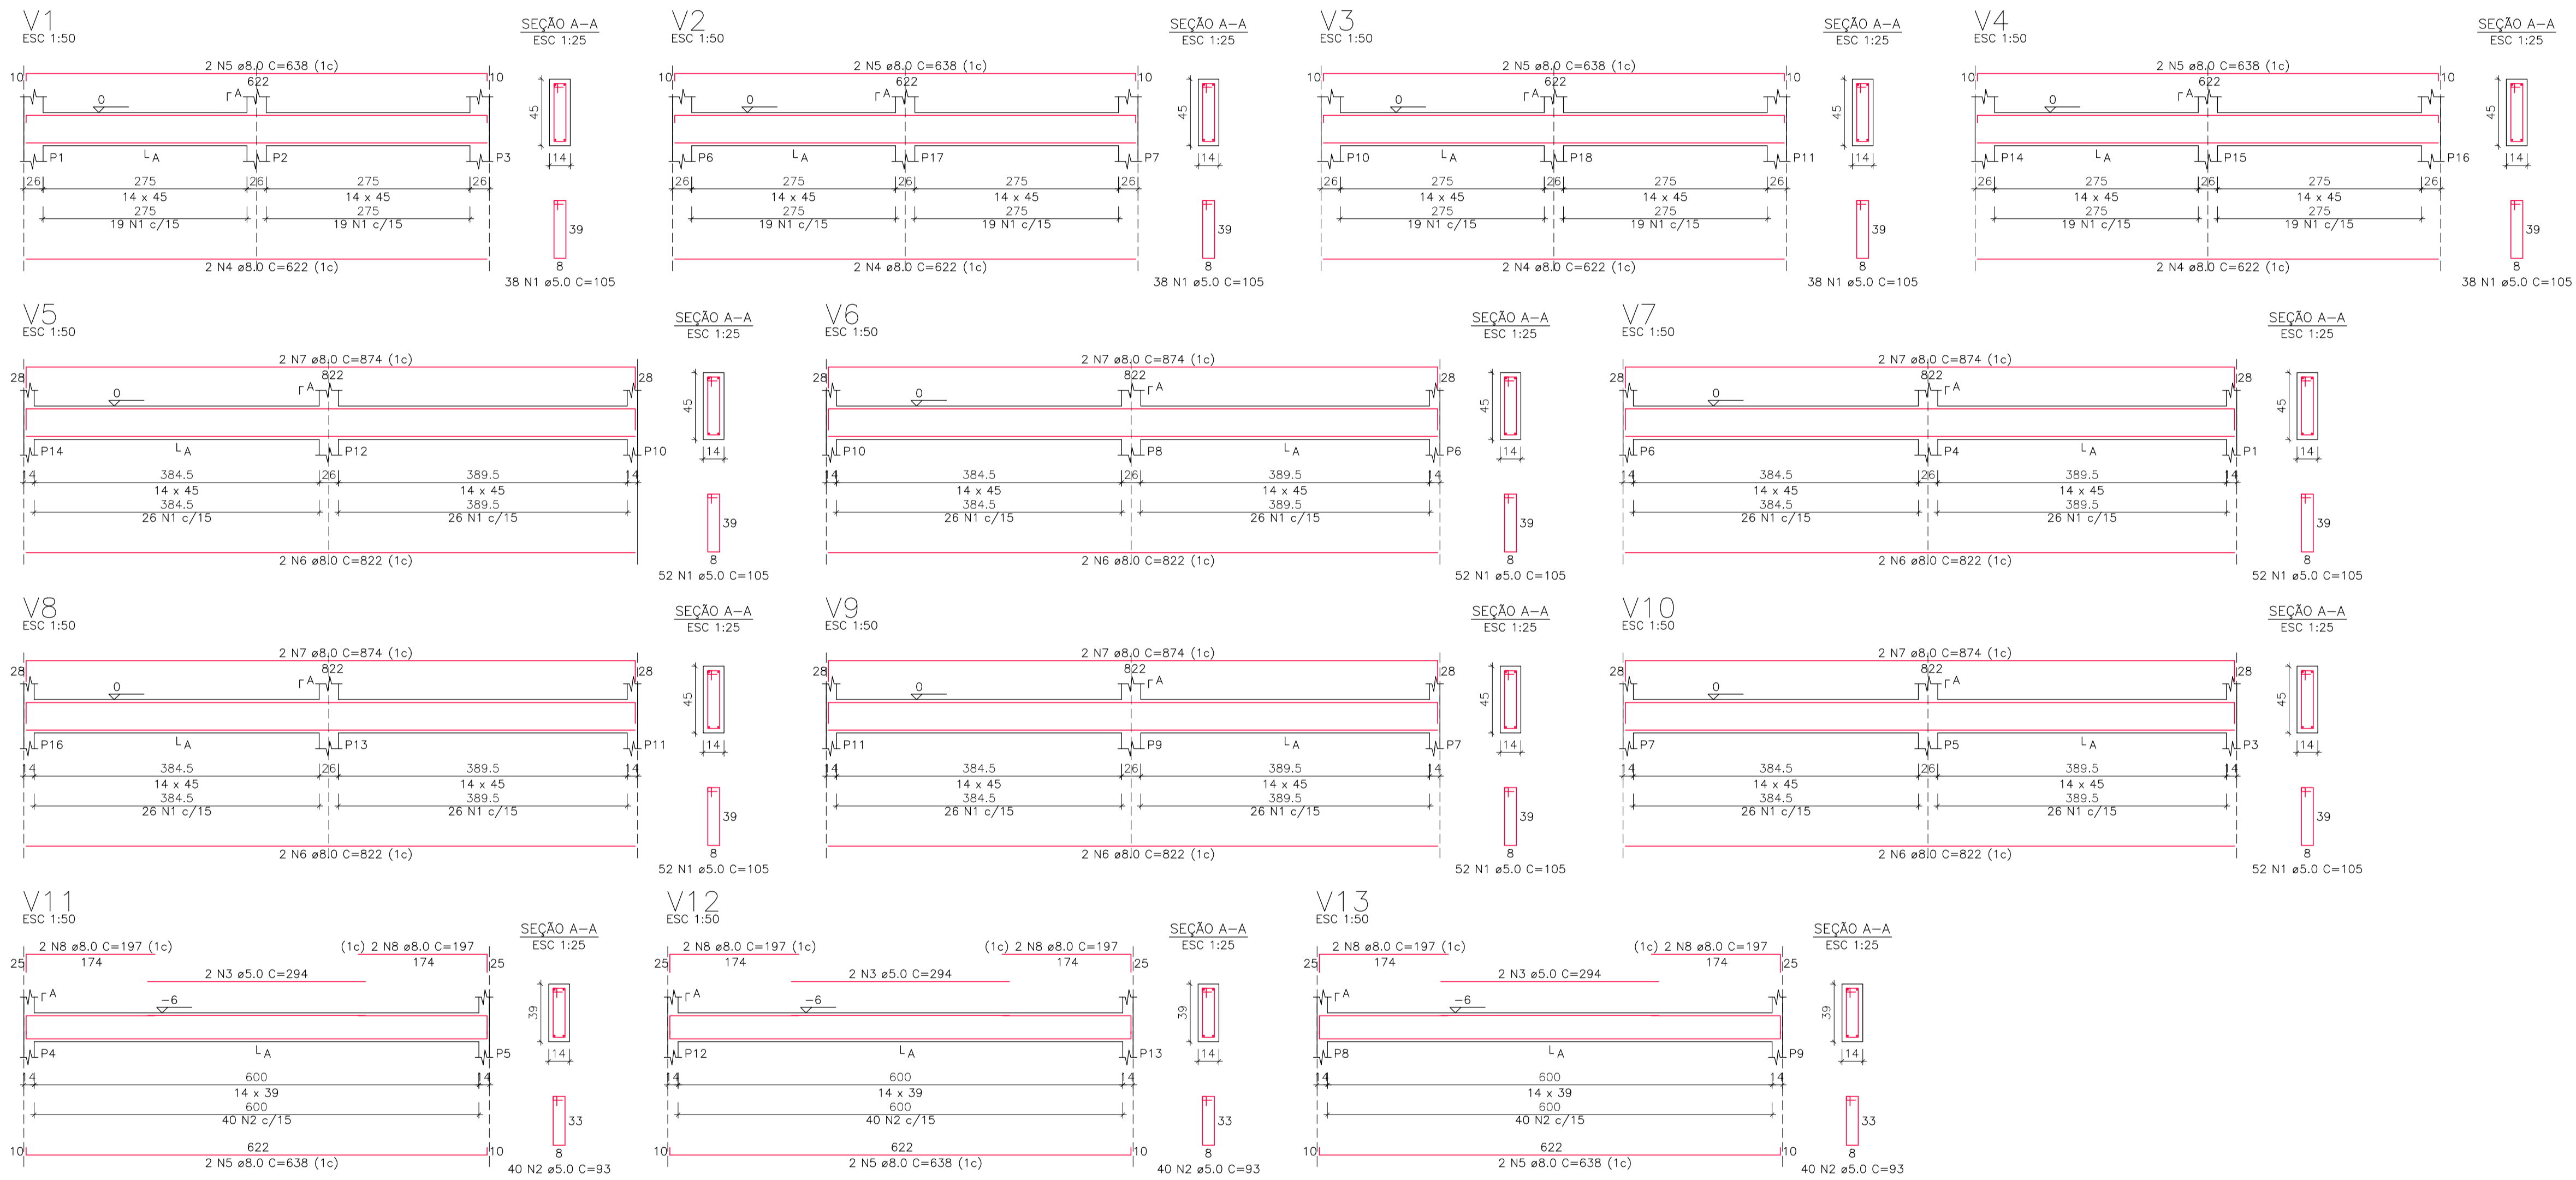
V1
ESC 1:50

SEÇÃO A–A
ESC 1:25

2 N5 ø8.0 C=638 (1c)
10 622 10
0
A
P1 A P2 P3
26 275 26 275 26
14 x 45 14 x 45
275 275
19 N1 c/15 19 N1 c/15
2 N4 ø8.0 C=622 (1c)
45
14
39
8
38 N1 ø5.0 C=105

V2
ESC 1:50

SEÇÃO A–A
ESC 1:25

2 N5 ø8.0 C=638 (1c)
10 622 10
0
A
P6 A P17 P7
26 275 26 275 26
14 x 45 14 x 45
275 275
19 N1 c/15 19 N1 c/15
2 N4 ø8.0 C=622 (1c)
45
14
39
8
38 N1 ø5.0 C=105

V3
ESC 1:50

SEÇÃO A–A
ESC 1:25

2 N5 ø8.0 C=638 (1c)
10 622 10
0
A
P10 A P18 P11
26 275 26 275 26
14 x 45 14 x 45
275 275
19 N1 c/15 19 N1 c/15
2 N4 ø8.0 C=622 (1c)
45
14
39
8
38 N1 ø5.0 C=105

V4
ESC 1:50

SEÇÃO A–A
ESC 1:25

2 N5 ø8.0 C=638 (1c)
10 622 10
0
A
P14 A P15 P16
26 275 26 275 26
14 x 45 14 x 45
275 275
19 N1 c/15 19 N1 c/15
2 N4 ø8.0 C=622 (1c)
45
14
39
8
38 N1 ø5.0 C=105

V5
ESC 1:50

SEÇÃO A–A
ESC 1:25

2 N7 ø8.0 C=874 (1c)
28 822 28
0
A
P14 A P12 P10
14 384.5 26 389.5 14
14 x 45 14 x 45
384.5 389.5
26 N1 c/15 26 N1 c/15
2 N6 ø8.0 C=822 (1c)
45
14
39
8
52 N1 ø5.0 C=105

V6
ESC 1:50

SEÇÃO A–A
ESC 1:25

2 N7 ø8.0 C=874 (1c)
28 822 28
0
A
P10 P8 A P6
14 384.5 26 389.5 14
14 x 45 14 x 45
384.5 389.5
26 N1 c/15 26 N1 c/15
2 N6 ø8.0 C=822 (1c)
45
14
39
8
52 N1 ø5.0 C=105

V7
ESC 1:50

SEÇÃO A–A
ESC 1:25

2 N7 ø8.0 C=874 (1c)
28 822 28
0
A
P6 P4 A P1
14 384.5 26 389.5 14
14 x 45 14 x 45
384.5 389.5
26 N1 c/15 26 N1 c/15
2 N6 ø8.0 C=822 (1c)
45
14
39
8
52 N1 ø5.0 C=105

V8
ESC 1:50

SEÇÃO A–A
ESC 1:25

2 N7 ø8.0 C=874 (1c)
28 822 28
0
A
P16 A P13 P11
14 384.5 26 389.5 14
14 x 45 14 x 45
384.5 389.5
26 N1 c/15 26 N1 c/15
2 N6 ø8.0 C=822 (1c)
45
14
39
8
52 N1 ø5.0 C=105

V9
ESC 1:50

SEÇÃO A–A
ESC 1:25

2 N7 ø8.0 C=874 (1c)
28 822 28
0
A
P11 P9 A P7
14 384.5 26 389.5 14
14 x 45 14 x 45
384.5 389.5
26 N1 c/15 26 N1 c/15
2 N6 ø8.0 C=822 (1c)
45
14
39
8
52 N1 ø5.0 C=105

V10
ESC 1:50

SEÇÃO A–A
ESC 1:25

2 N7 ø8.0 C=874 (1c)
28 822 28
0
A
P7 P5 A P3
14 384.5 26 389.5 14
14 x 45 14 x 45
384.5 389.5
26 N1 c/15 26 N1 c/15
2 N6 ø8.0 C=822 (1c)
45
14
39
8
52 N1 ø5.0 C=105

V11
ESC 1:50

SEÇÃO A–A
ESC 1:25

2 N8 ø8.0 C=197 (1c) (1c) 2 N8 ø8.0 C=197
25 174 174 25
2 N3 ø5.0 C=294
A
–6
P4 A P5
14 600 14
14 x 39
600
40 N2 c/15
10 622 10
2 N5 ø8.0 C=638 (1c)
39
14
33
8
40 N2 ø5.0 C=93

V12
ESC 1:50

SEÇÃO A–A
ESC 1:25

2 N8 ø8.0 C=197 (1c) (1c) 2 N8 ø8.0 C=197
25 174 174 25
2 N3 ø5.0 C=294
A
–6
P12 A P13
14 600 14
14 x 39
600
40 N2 c/15
10 622 10
2 N5 ø8.0 C=638 (1c)
39
14
33
8
40 N2 ø5.0 C=93

V13
ESC 1:50

SEÇÃO A–A
ESC 1:25

2 N8 ø8.0 C=197 (1c) (1c) 2 N8 ø8.0 C=197
25 174 174 25
2 N3 ø5.0 C=294
A
–6
P8 A P9
14 600 14
14 x 39
600
40 N2 c/15
10 622 10
2 N5 ø8.0 C=638 (1c)
39
14
33
8
40 N2 ø5.0 C=93